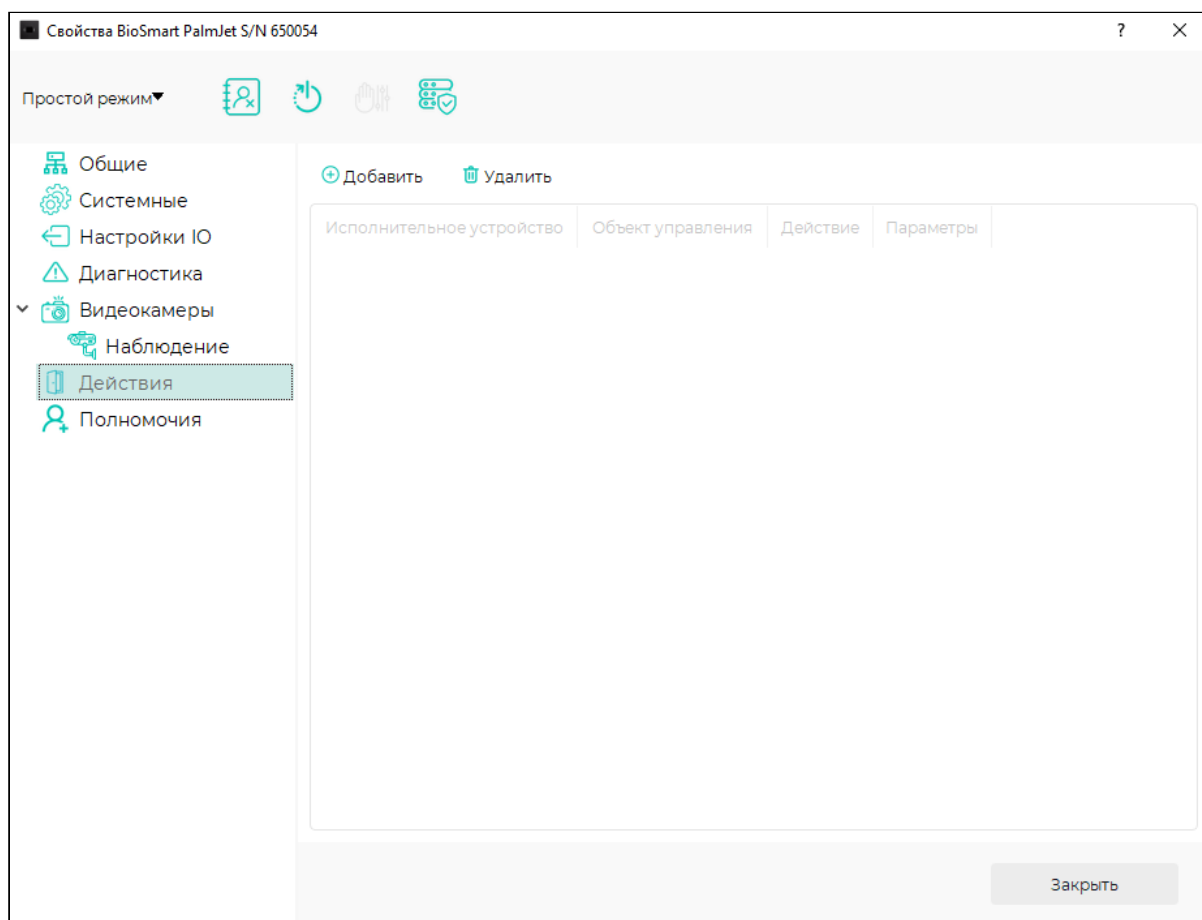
Свойства BioSmart PalmJet S/N 650054

?

Простой режим

Общие
Системные
Настройки IO
Диагностика
Видеокамеры
Наблюдение
Действия
Полномочия

Добавить
Удалить

| Исполнительное устройство | Объект управления | Действие | Параметры |
|---|---|---|---|

Закрыть